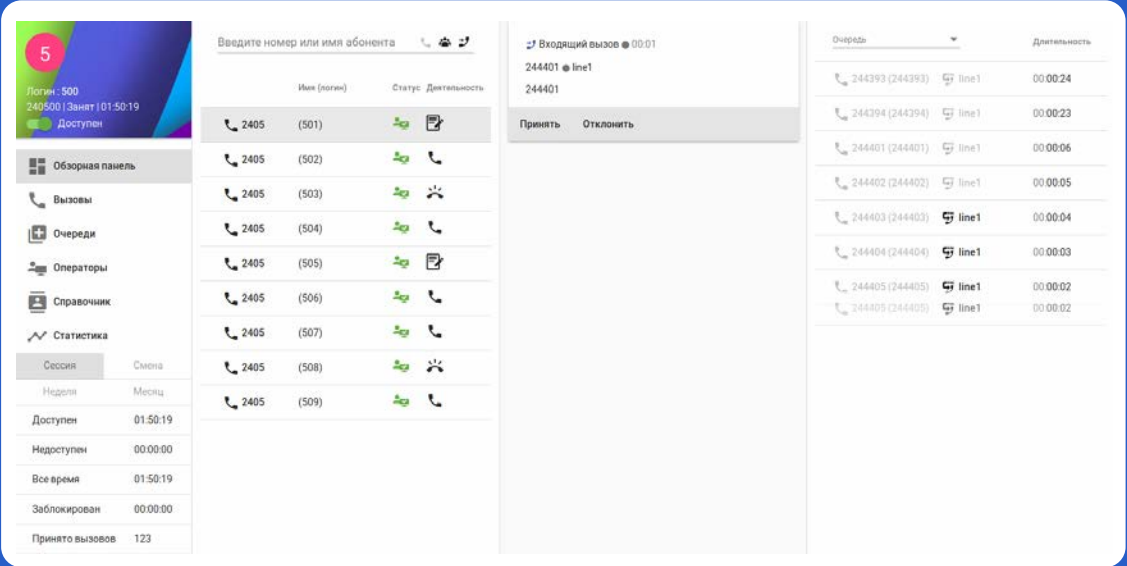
5

Логин : 500
240500 | Занят | 01:50:19
Доступен

Обзорная панель
Вызовы
Очереди
Операторы
Справочник
Статистика

Сессия
Смена
Неделя
Месяц

| | |
|---|---|
| Доступен | 01:50:19 |
| Недоступен | 00:00:00 |
| Все время | 01:50:19 |
| Заблокирован | 00:00:00 |
| Принято вызовов | 123 |

Введите номер или имя абонента

| | Имя (логин) | Статус | Деятельность |
|---|---|---|---|
| 2405 | (501) | | |
| 2405 | (502) | | |
| 2405 | (503) | | |
| 2405 | (504) | | |
| 2405 | (505) | | |
| 2405 | (506) | | |
| 2405 | (507) | | |
| 2405 | (508) | | |
| 2405 | (509) | | |

Входящий вызов 00:01
244401 line1
244401
Принять
Отклонить

| Очередь | Длительность |
|---|---|
| 244393 (244393) line1 | 00:00:24 |
| 244394 (244394) line1 | 00:00:23 |
| 244401 (244401) line1 | 00:00:06 |
| 244402 (244402) line1 | 00:00:05 |
| 244403 (244403) line1 | 00:00:04 |
| 244404 (244404) line1 | 00:00:03 |
| 244405 (244405) line1 | 00:00:02 |
| 244405 (244405) line1 | 00:00:02 |